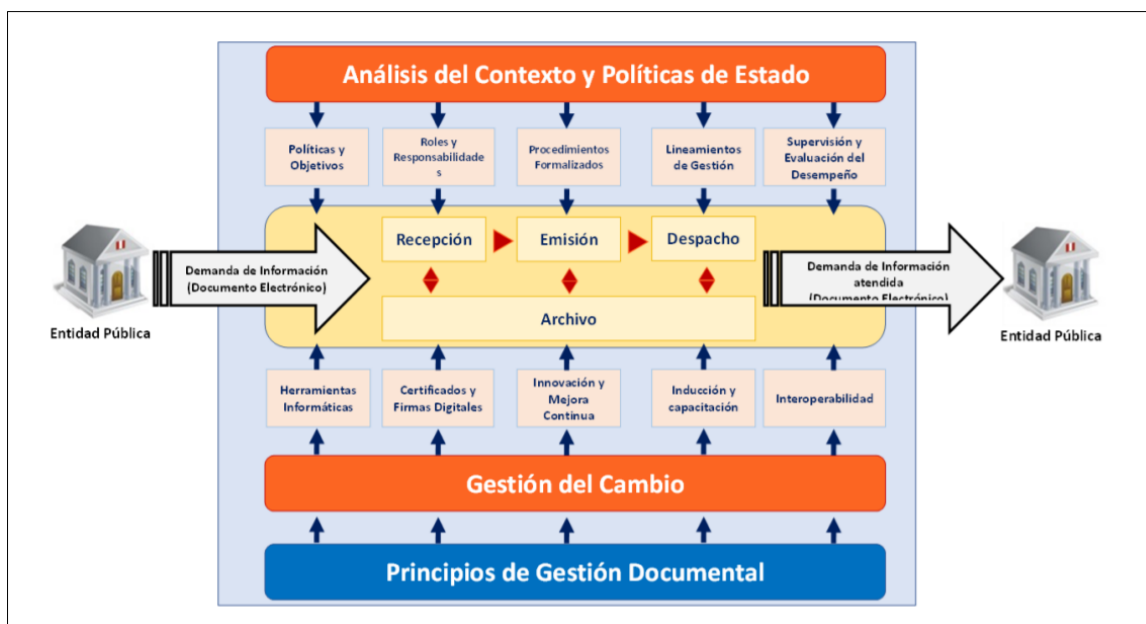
Análisis del Contexto y Políticas de Estado

Políticas y Objetivos

Roles y Responsabilidade s

Procedimientos Formalizados

Lineamientos de Gestión

Supervisión y Evaluación del Desempeño

Demanda de Información (Documento Electrónico)

Entidad Pública

Recepción

Emisión

Despacho

Archivo

Demanda de Información atendida (Documento Electrónico)

Entidad Pública

Herramientas Informáticas

Certificados y Firmas Digitales

Innovación y Mejora Continua

Inducción y capacitación

Interoperabilidad

Gestión del Cambio

Principios de Gestión Documental